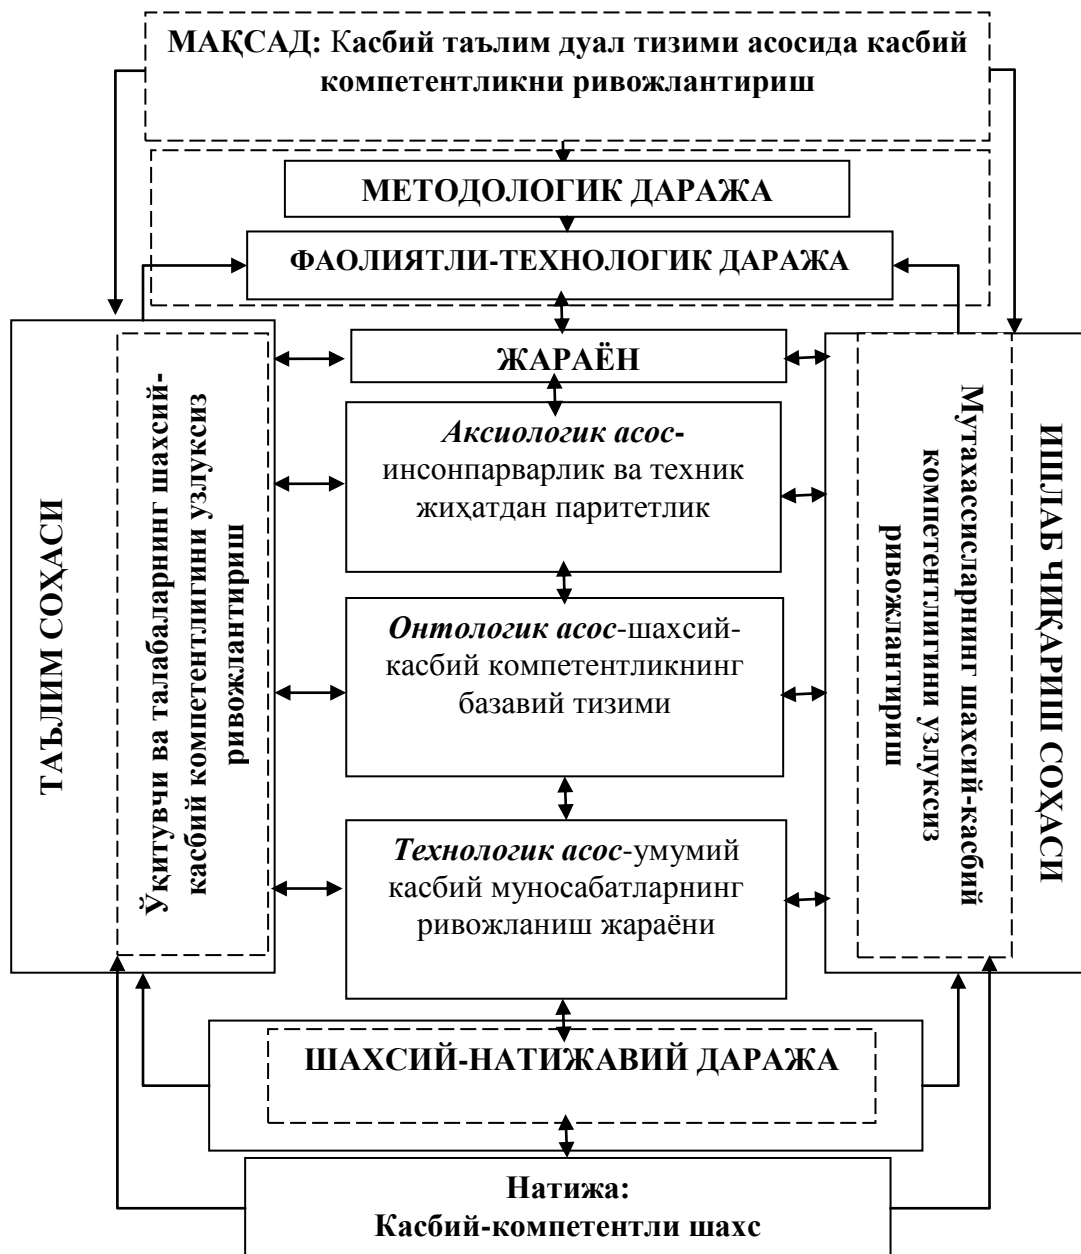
МАҚСАД: Касбий таълим дуал тизими асосида касбий компетентликни ривожлантириш

МЕТОДОЛОГИК ДАРАЖА

ФАОЛИЯТЛИ-ТЕХНОЛОГИК ДАРАЖА

ТАЪЛИМ СОҲАСИ

Ўқитувчи ва талабаларнинг шахсий-касбий компетентлигини узлуксиз ривожлантириш

ЖАРАЁН

Аксиологик асос-инсонпарварлик ва техник жиҳатдан паритетлик

Онтологик асос-шахсий-касбий компетентликнинг базавий тизими

Технологик асос-умумий касбий муносабатларнинг ривожланиш жараёни

ИШЛАБ ЧИҚАРИШ СОҲАСИ

Мутахассисларнинг шахсий-касбий компетентлигини узлуксиз ривожлантириш

ШАХСИЙ-НАТИЖАВИЙ ДАРАЖА

Натижа:
Касбий-компетентли шахс